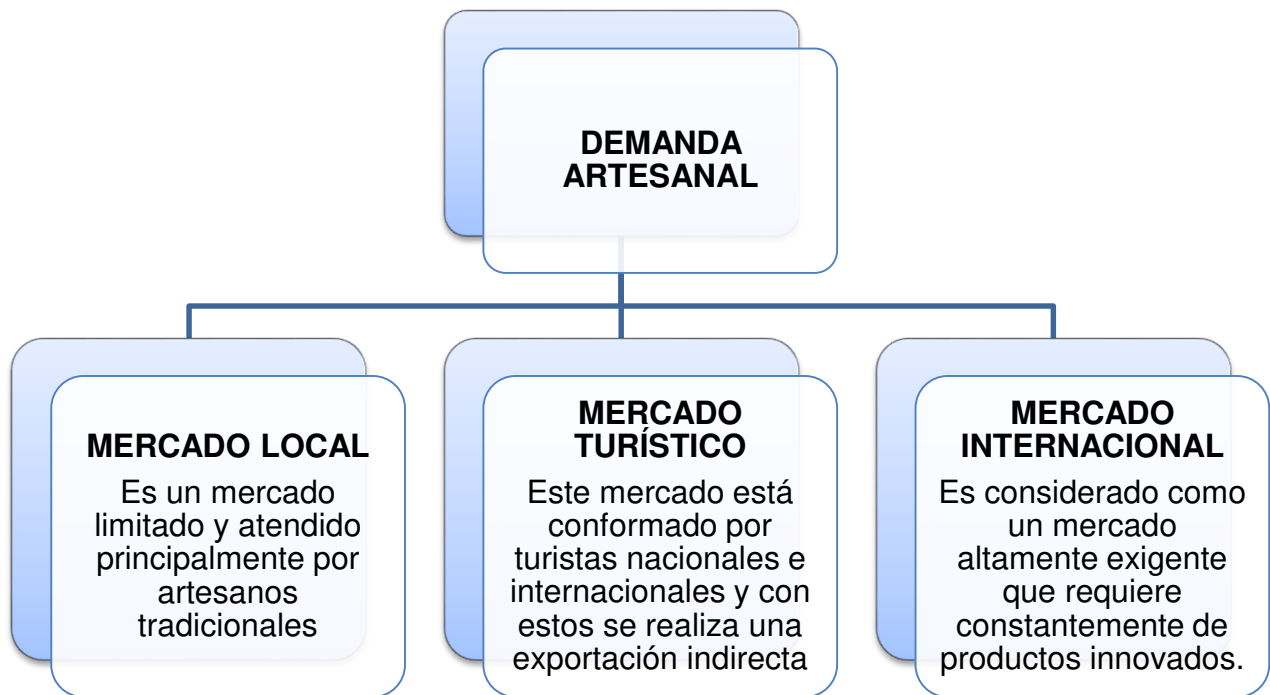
DEMANDA ARTESANAL

MERCADO LOCAL

Es un mercado limitado y atendido principalmente por artesanos tradicionales

MERCADO TURÍSTICO

Este mercado está conformado por turistas nacionales e internacionales y con estos se realiza una exportación indirecta

MERCADO INTERNACIONAL

Es considerado como un mercado altamente exigente que requiere constantemente de productos innovados.